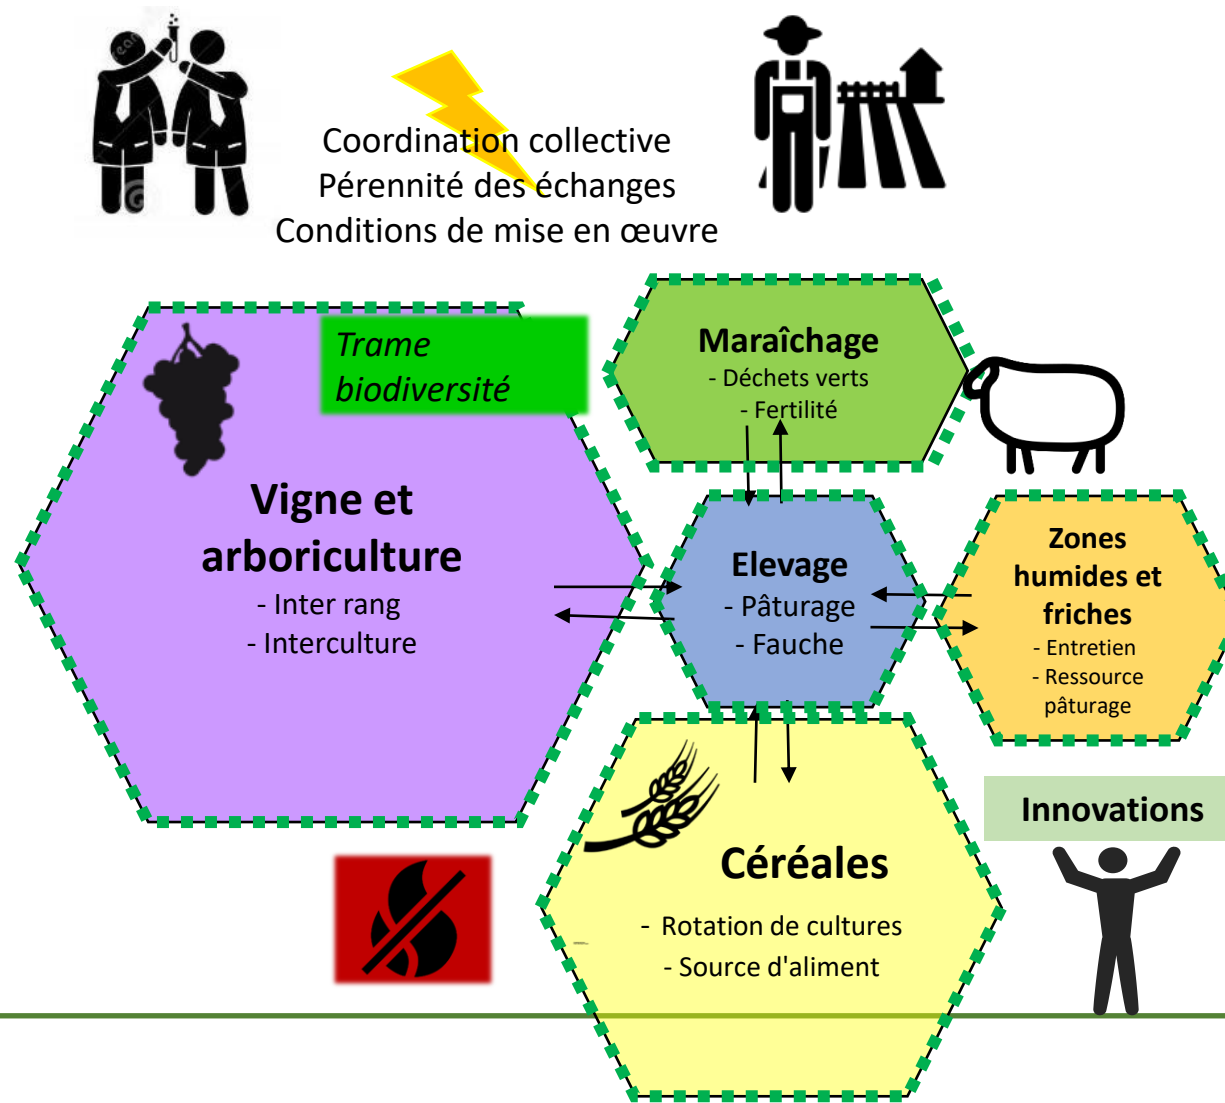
Coordination collective
Pérennité des échanges
Conditions de mise en œuvre

Trame biodiversité

Maraîchage
- Déchets verts
- Fertilité

Vigne et arboriculture
- Inter rang
- Interculture

Elevage
- Pâturage
- Fauche

Zones humides et friches
- Entretien
- Ressource pâturage

Innovations

Céréales
- Rotation de cultures
- Source d'aliment